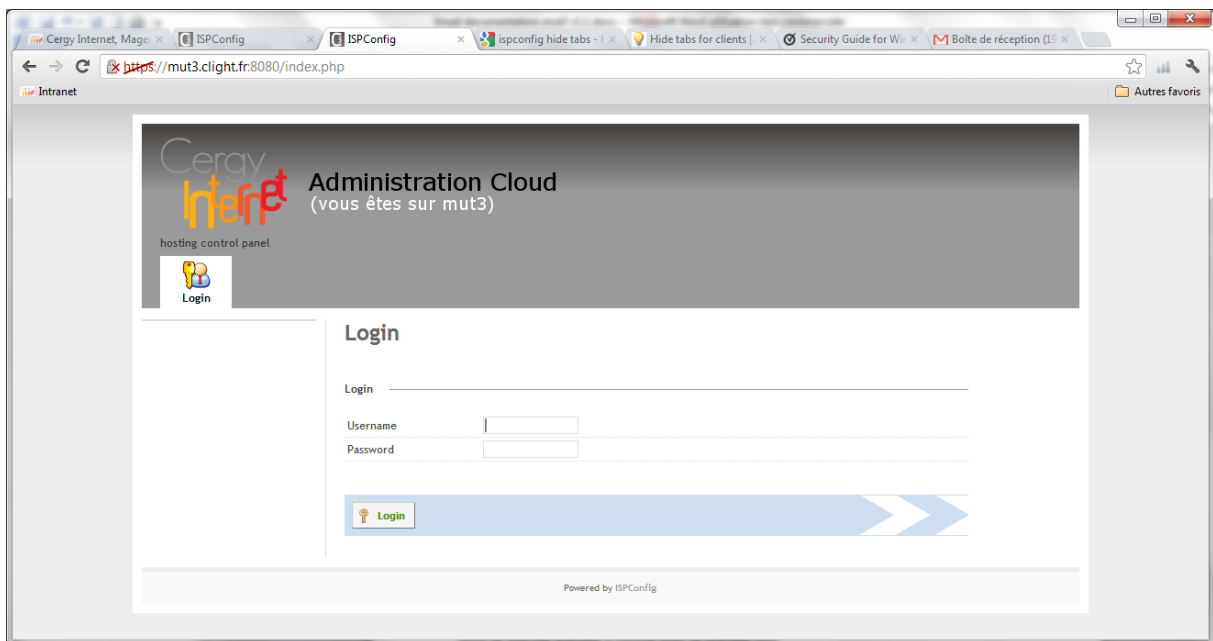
Cergy Internet, Mage ×
ISPConfig
ISPConfig ×
ispconfig hide tabs - ×
Hide tabs for clients ×
Security Guide for Wir ×
Boîte de réception (1 ×

https://mut3.clight.fr:8080/index.php

Intranet
Autres favoris

Cergy Internet
hosting control panel

Administration Cloud
(vous êtes sur mut3)

Login

Login

Login

Username
Password

Login

Powered by ISPConfig